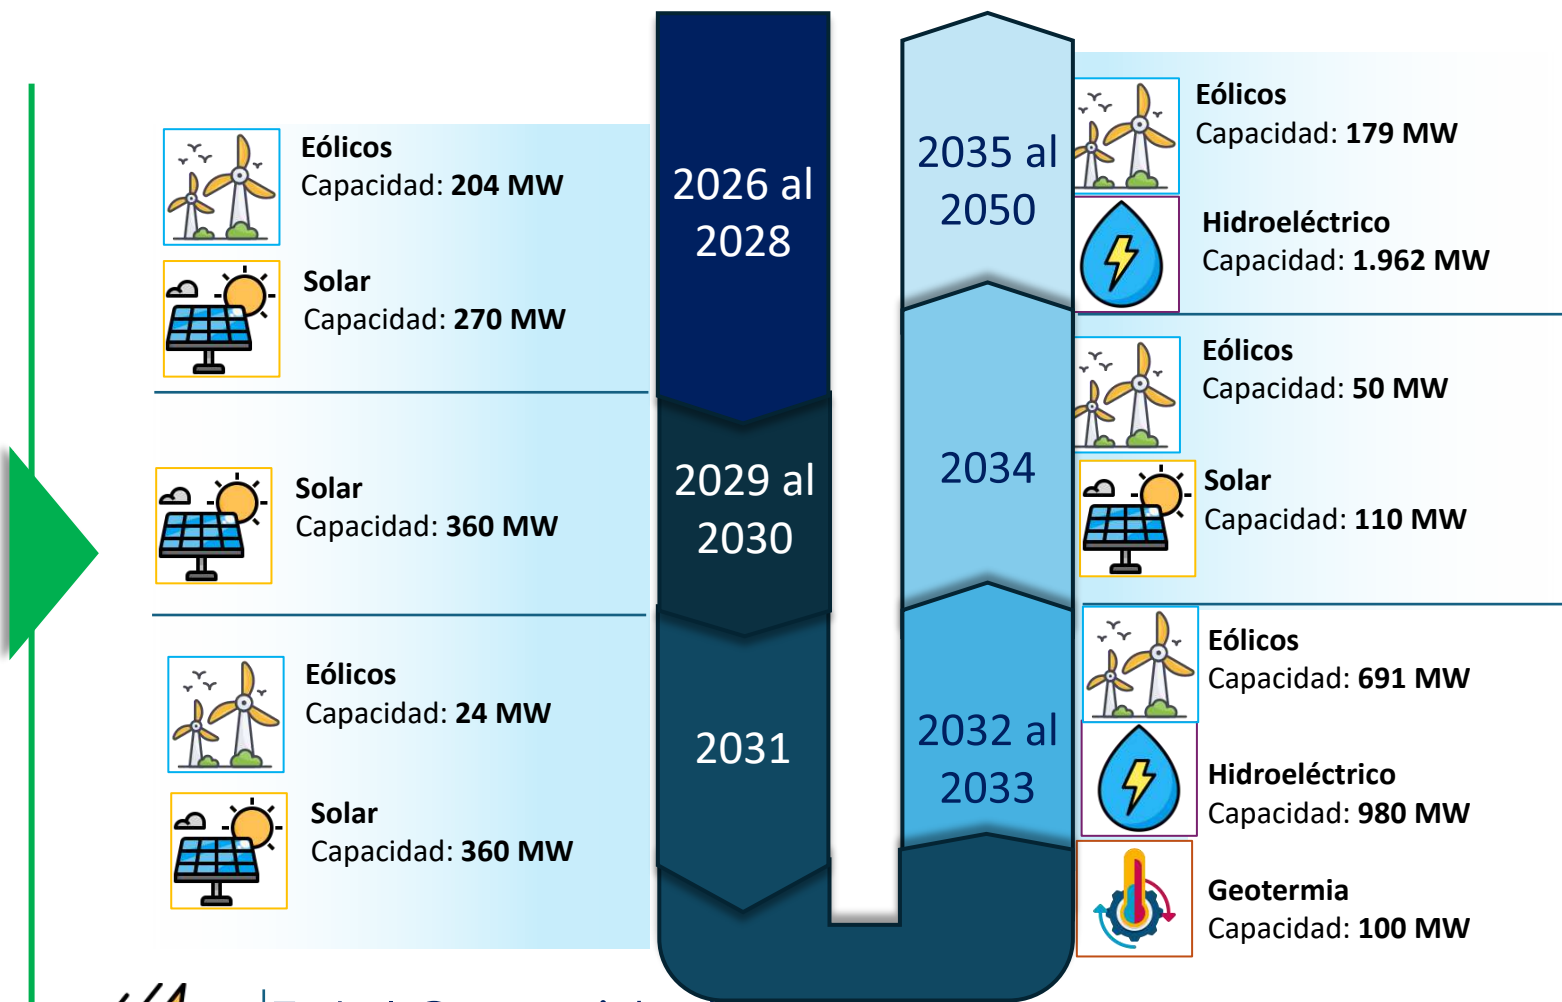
Eólicos
Capacidad: **204 MW**

Solar
Capacidad: **270 MW**

Solar
Capacidad: **360 MW**

Eólicos
Capacidad: **24 MW**

Solar
Capacidad: **360 MW**

2026 al 2028

2029 al 2030

2031

2035 al 2050

2034

2032 al 2033

Eólicos
Capacidad: **179 MW**

Hidroeléctrico
Capacidad: **1.962 MW**

Eólicos
Capacidad: **50 MW**

Solar
Capacidad: **110 MW**

Eólicos
Capacidad: **691 MW**

Hidroeléctrico
Capacidad: **980 MW**

Geotermia
Capacidad: **100 MW**

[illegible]